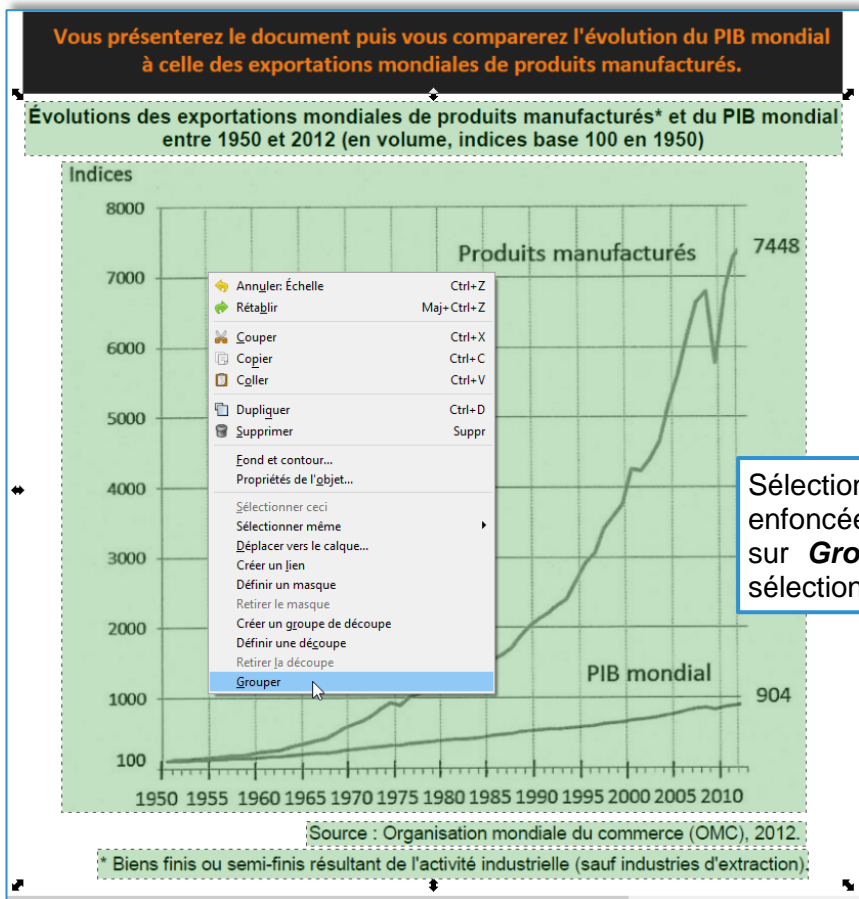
Vous présenterez le document puis vous comparerez l'évolution du PIB mondial à celle des exportations mondiales de produits manufacturés.

Évolutions des exportations mondiales de produits manufacturés* et du PIB mondial entre 1950 et 2012 (en volume, indices base 100 en 1950)

Indices
8000
7000
6000
5000
4000
3000
2000
1000
100

Produits manufacturés
7448
PIB mondial
904

1950 1955 1960 1965 1970 1975 1980 1985 1990 1995 2000 2005 2010

Annuler: Échelle Ctrl+Z
Rétablir Maj+Ctrl+Z
Couper Ctrl+X
Copier Ctrl+C
Coller Ctrl+V
Dupliquer Ctrl+D
Supprimer Suppr
Fond et contour...
Propriétés de l'objet...
Sélectionner ceci
Sélectionner même
Déplacer vers le calque...
Créer un lien
Définir un masque
Retirer le masque
Créer un groupe de découpe
Définir une découpe
Retirer la découpe
Grouper

Sélection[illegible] enfoncée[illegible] sur Gro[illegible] sélection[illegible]

Source : Organisation mondiale du commerce (OMC), 2012.
* Biens finis ou semi-finis résultant de l'activité industrielle (sauf industries d'extraction).